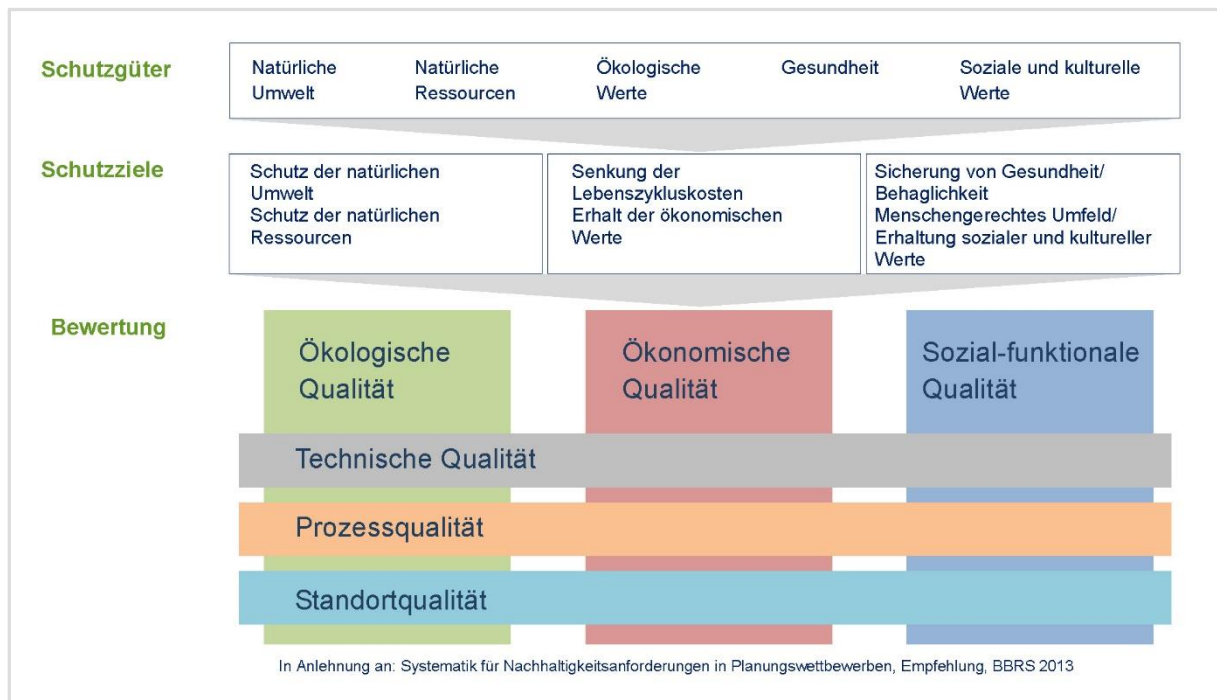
Schutzgüter

Natürliche Umwelt

Natürliche Ressourcen

Ökologische Werte

Gesundheit

Soziale und kulturelle Werte

Schutzziele

Schutz der natürlichen Umwelt
Schutz der natürlichen Ressourcen

Senkung der Lebenszykluskosten
Erhalt der ökonomischen Werte

Sicherung von Gesundheit/ Behaglichkeit
Menschengerechtes Umfeld/ Erhaltung sozialer und kultureller Werte

Bewertung

Ökologische Qualität

Ökonomische Qualität

Sozial-funktionale Qualität

Technische Qualität

Prozessqualität

Standortqualität

In Anlehnung an: Systematik für Nachhaltigkeitsanforderungen in Planungswettbewerben, Empfehlung, BBRS 2013